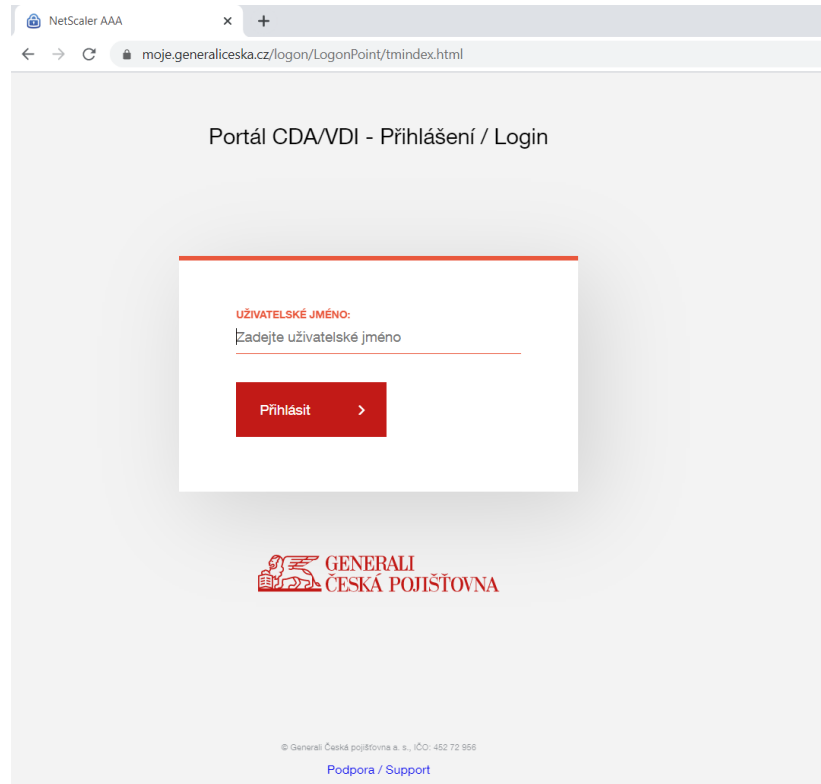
NetScaler AAA
×
+
moje.generaliceska.cz/logon/LogonPoint/tmindex.html

Portál CDA/VDI - Přihlášení / Login

UŽIVATELSKÉ JMÉNO:
Zadejte uživatelské jméno

Přihlásit >

GENERALI
ČESKÁ POJIŠŤOVNA

© Generali Česká pojišťovna a. s., IČO: 452 72 956

Podpora / Support